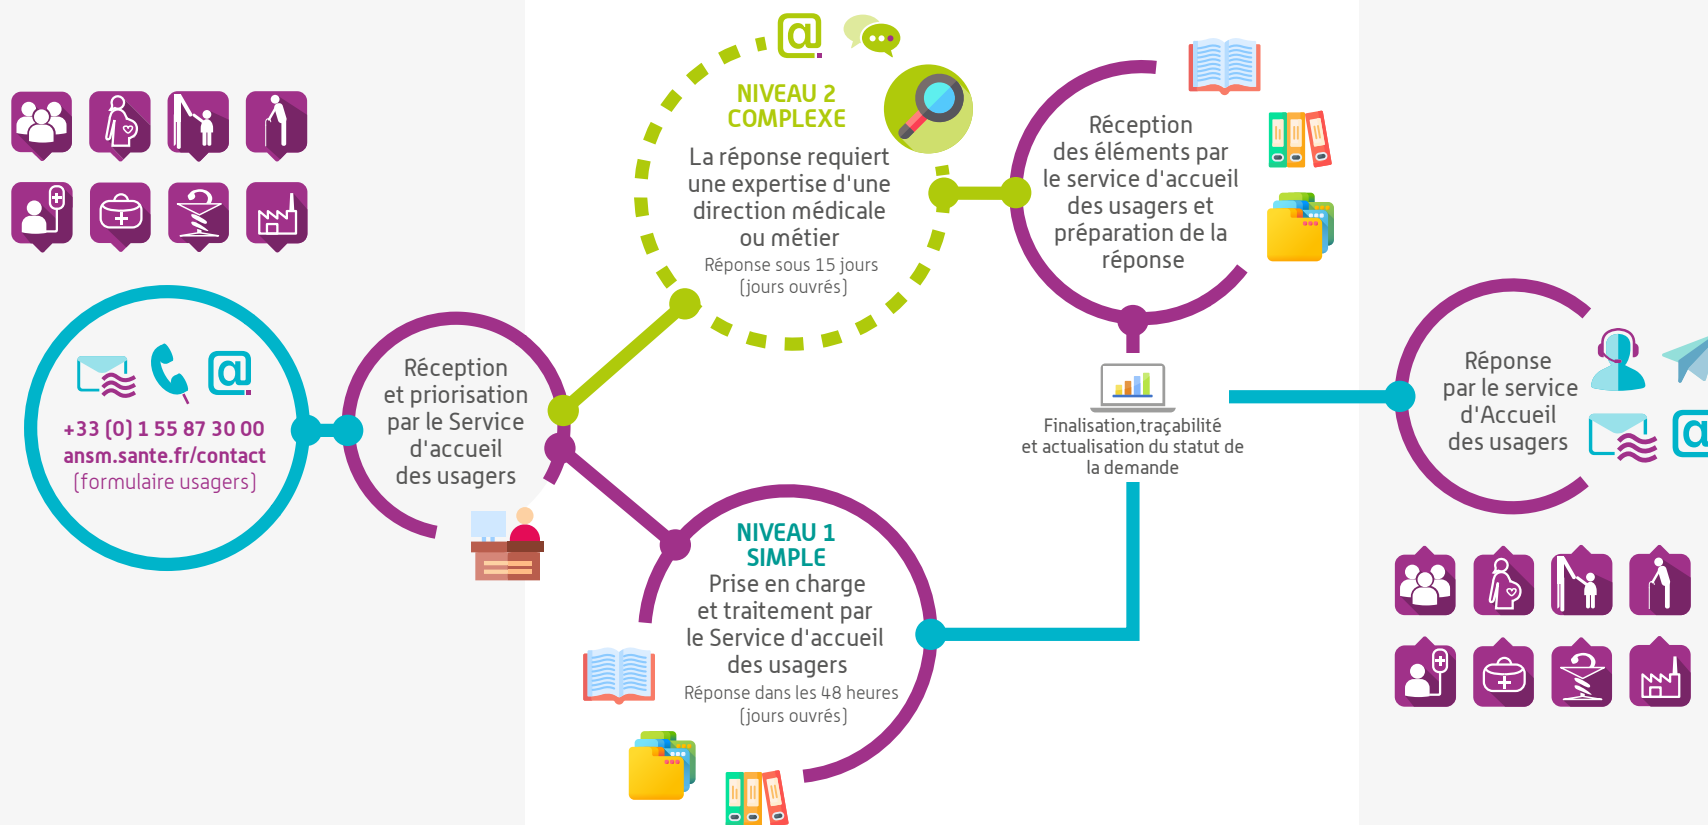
+33 (0) 1 55 87 30 00
ansm.sante.fr/contact
(formulaire usagers)

Réception et priorisation par le Service d'accueil des usagers

NIVEAU 2
COMPLEXE
La réponse requiert une expertise d'une direction médicale ou métier
Réponse sous 15 jours (jours ouvrés)

Réception des éléments par le service d'accueil des usagers et préparation de la réponse

Finalisation,traçabilité et actualisation du statut de la demande

NIVEAU 1
SIMPLE
Prise en charge et traitement par le Service d'accueil des usagers
Réponse dans les 48 heures (jours ouvrés)

Réponse par le service d'Accueil des usagers